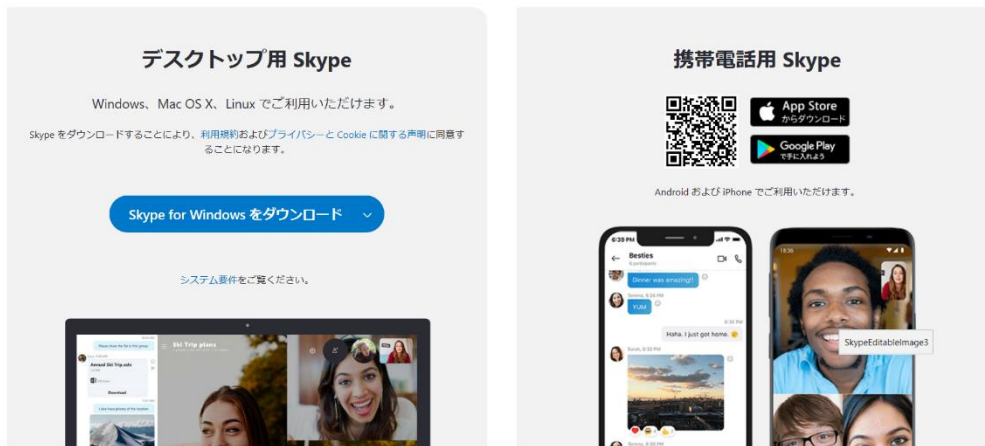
デスクトップ用 Skype

Windows、Mac OS X、Linux でご利用いただけます。

Skype をダウンロードすることにより、利用規約およびプライバシーと Cookie に関する声明に同意することになります。

Skype for Windows をダウンロード

システム要件をご覧ください。

Ski Trip plans

Award Ski Trip.xlsx

Download

携帯電話用 Skype

App Store からダウンロード

Google Play で手に入れよう

Android および iPhone でご利用いただけます。

6:35 PM

Besties

Dinner was amazing!!

YUM

Haha. I just got home.

SkypeEditableImage3